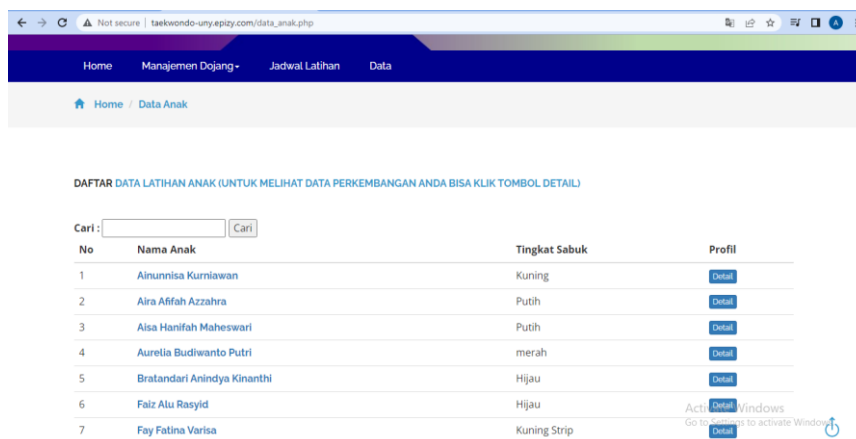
Not secure | taekwondo-uny.epizy.com/data_anak.php

Home   Manajemen Dojang   Jadwal Latihan   Data

Home / Data Anak

DAFTAR DATA LATIHAN ANAK (UNTUK MELIHAT DATA PERKEMBANGAN ANDA BISA KLIK TOMBOL DETAIL)

Cari : Cari

| No | Nama Anak | Tingkat Sabuk | Profil |
|---|---|---|---|
| 1 | Ainunnisa Kurniawan | Kuning | Detail |
| 2 | Aira Afifah Azzahra | Putih | Detail |
| 3 | Aisa Hanifah Maheswari | Putih | Detail |
| 4 | Aurelia Budiwanto Putri | merah | Detail |
| 5 | Bratandari Anindya Kinanthi | Hijau | Detail |
| 6 | Faiz Alu Rasyid | Hijau | Detail |
| 7 | Fay Fatina Varisa | Kuning Strip | Detail |

Activate Windows
Go to Settings to activate Windows.